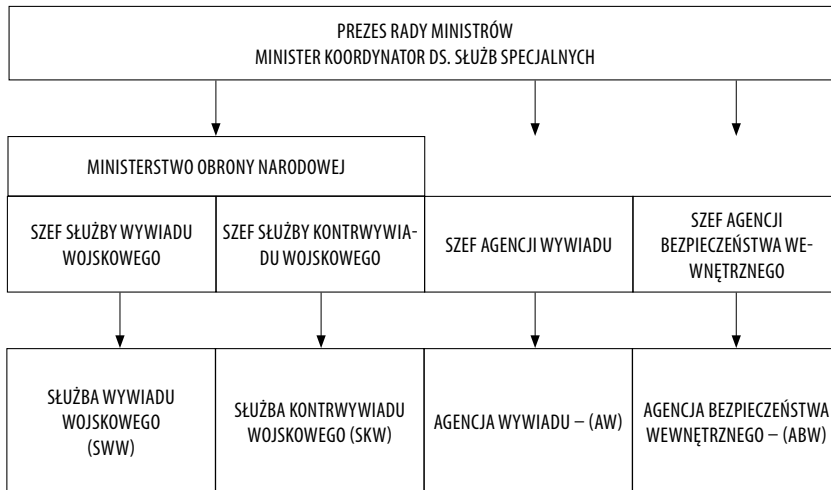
PREZES RADY MINISTRÓW
MINISTER KOORDYNATOR DS. SŁUŻB SPECJALNYCH

MINISTERSTWO OBRONY NARODOWEJ

SZEF SŁUŻBY WYWIADU WOJSKOWEGO

SZEF SŁUŻBY KONTRWYWIADU WOJSKOWEGO

SZEF AGENCJI WYWIADU

SZEF AGENCJI BEZPIECZEŃSTWA WEWNĘTRZNEGO

SŁUŻBA WYWIADU WOJSKOWEGO (SWW)

SŁUŻBA KONTRWYWIADU WOJSKOWEGO (SKW)

AGENCJA WYWIADU – (AW)

AGENCJA BEZPIECZEŃSTWA WEWNĘTRZNEGO – (ABW)